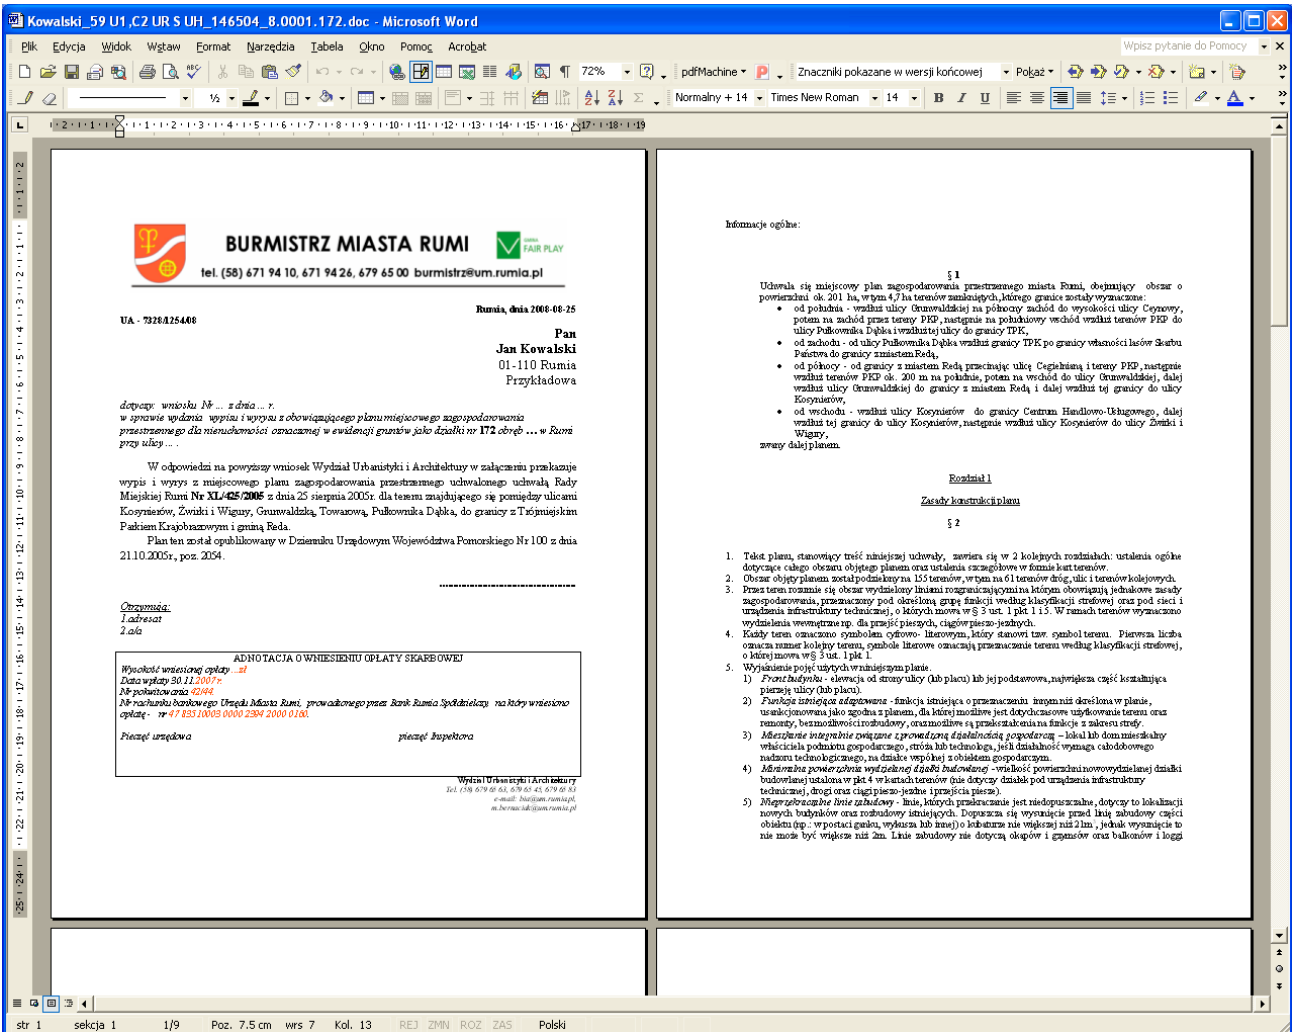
Kowalski_59 U1,C2 UR S UH_146504_8.0001.172.doc - Microsoft Word

Plik Edycja Widok Wstaw Format Narzędzia Tabela Okno Pomoc Acrobat

Wpisz pytanie do Pomocy

72% pdfMachine Znaczniki pokazane w wersji końcowej Pokaż

Normalny + 14 Times New Roman 14

BURMISTRZ MIASTA RUMI

tel. (58) 671 94 10, 671 94 26, 679 65 00 burmistrz@um.rumia.pl

FAIR PLAY

UA - 7328/1254/08

Rumia, dnia 2008-08-25

Pan
Jan Kowalski
01-110 Rumia
Przykładowa

dotyczy: wniosku Nr ... z dnia ... r.
w sprawie wydania wypisu i wyrysu z obowiązującego planu miejscowego zagospodarowania przestrzennego dla nieruchomości oznaczonej w ewidencji gruntów jako działki nr 172 obręb ... w Rumi przy ulicy ... .

W odpowiedzi na powyższy wniosek Wydział Urbanistyki i Architektury w załączeniu przekazuje wypis i wyrys z miejscowego planu zagospodarowania przestrzennego uchwalonego uchwałą Rady Miejskiej Rumi Nr XL/425/2005 z dnia 25 sierpnia 2005r. dla terenu znajdującego się pomiędzy ulicami Kosynierów, Żwirki i Wigury, Grunwaldzką, Towarową, Pułkownika Dąbka, do granicy z Trójmiejskim Parkiem Krajobrazowym i gminą Reda.

Plan ten został opublikowany w Dzienniku Urzędowym Województwa Pomorskiego Nr 100 z dnia 21.10.2005r., poz. 2054.

Otrzymują:
1.adresat
2.a/a

ADNOTACJA O WNIESIENIU OPŁATY SKARBOWEJ
Wysokość wniesionej opłaty ...zł
Data wpłaty 30.11.2007r.
Nr pokwitowania 42/44
Nr rachunku bankowego Urzędu Miasta Rumi, prowadzonego przez Bank Rumia Spółdzielczy, na który wniesiono opłatę - nr 47 8351 0003 0000 2304 2000 0160.
Pieczęć urzędowa pieczęć Inspektora

Wydział Urbanistyki i Architektury
Tel. (58) 679 65 63, 679 65 45, 679 65 83
e-mail: bia@um.rumia.pl,
m.bernacki@um.rumia.pl

Informacje ogólne:

§ 1
Uchwala się miejscowy plan zagospodarowania przestrzennego miasta Rumi, obejmujący obszar o powierzchni ok. 201 ha, w tym 4,7 ha terenów zamkniętych, którego granice zostały wyznaczone:
• od południa - wzdłuż ulicy Grunwaldzkiej na północny zachód do wysokości ulicy Ceynowy, potem na zachód przez tereny PKP, następnie na południowy wschód wzdłuż terenów PKP do ulicy Pułkownika Dąbka i wzdłuż tej ulicy do granicy TPK,
• od zachodu - od ulicy Pułkownika Dąbka wzdłuż granicy TPK po granicy własności lasów Skarbu Państwa do granicy z miastem Redą,
• od północy - od granicy z miastem Redą przecinając ulicę Cegielnianą i tereny PKP, następnie wzdłuż terenów PKP ok. 200 m na południe, potem na wschód do ulicy Grunwaldzkiej, dalej wzdłuż ulicy Grunwaldzkiej do granicy z miastem Redą i dalej wzdłuż tej granicy do ulicy Kosynierów,
• od wschodu - wzdłuż ulicy Kosynierów do granicy Centrum Handlowo-Usługowego, dalej wzdłuż tej granicy do ulicy Kosynierów, następnie wzdłuż ulicy Kosynierów do ulicy Żwirki i Wigury,
zwany dalej planem.

Rozdział 1
Zasady konstrukcji planu
§ 2

1. Tekst planu, stanowiący treść niniejszej uchwały, zawiera się w 2 kolejnych rozdziałach: ustalenia ogólne dotyczące całego obszaru objętego planem oraz ustalenia szczegółowe w formie kart terenów.
2. Obszar objęty planem został podzielony na 155 terenów, w tym na 61 terenów dróg, ulic i terenów kolejowych.
3. Przez teren rozumie się obszar wydzielony liniami rozgraniczającymi na którym obowiązują jednakowe zasady zagospodarowania, przeznaczony pod określoną grupę funkcji według klasyfikacji strefowej oraz pod sieci i urządzenia infrastruktury technicznej, o których mowa w § 3 ust. 1 pkt 1 i 15. W ramach terenów wyznaczono wydzielenia wewnętrzne np. dla przejść pieszych, ciągów pieszo-jezdnych.
4. Każdy teren oznaczono symbolem cyfrowo- literowym, który stanowi tzw. symbol terenu. Pierwsza liczba oznacza numer kolejny terenu, symbole literowe oznaczają przeznaczenie terenu według klasyfikacji strefowej, o której mowa w § 3 ust. 1 pkt 1.
5. Wyjaśnienie pojęć użytych w niniejszym planie.
1) Front budynku - elewacja od strony ulicy (lub placu) lub jej podstawowa, największa część kształtująca pierzeję ulicy (lub placu).
2) Funkcja istniejąca adaptowana - funkcja istniejąca o przeznaczeniu innym niż określona w planie, usankcjonowana jako zgodna z planem, dla której możliwe jest dotychczasowe użytkowanie terenu oraz remonty, bez możliwości rozbudowy, oraz możliwe są przekształcenia na funkcje z zakresu strefy.
3) Mieszkanie integralnie związane z prowadzoną działalnością gospodarczą - lokal lub dom mieszkalny właściciela podmiotu gospodarczego, stróża lub technologa, jeśli działalność wymaga całodobowego nadzoru technologicznego, na działce wspólnej z obiektem gospodarczym.
4) Minimalna powierzchnia wydzielanej działki budowlanej - wielkość powierzchni nowowydzielanej działki budowlanej ustalona w pkt 4 w kartach terenów (nie dotyczy działek pod urządzenia infrastruktury technicznej, drogi oraz ciągi pieszo-jezdne i przejścia piesze).
5) Nieprzekraczalne linie zabudowy - linie, których przekraczanie jest niedopuszczalne, dotyczy to lokalizacji nowych budynków oraz rozbudowy istniejących. Dopuszcza się wysunięcie przed linię zabudowy części obiektu (np.: w postaci ganku, wykusza lub innej) o kubaturze nie większej niż 2 m³, jednak wysunięcie to nie może być większe niż 2m. Linie zabudowy nie dotyczą okapów i gzymsów oraz balkonów i loggi

str 1 sekcja 1 1/9 Poz. 7.5 cm wrs 7 Kol. 13 REJ ZMN ROZ ZAS Polski